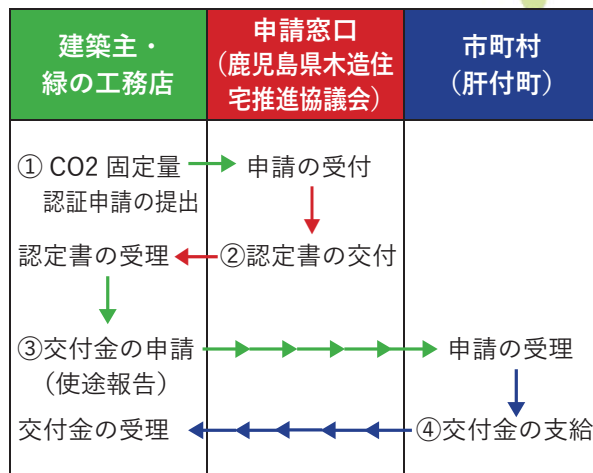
| 建築主・緑の工務店 | 申請窓口（鹿児島県木造住宅推進協議会） | 市町村（肝付町） |
|---|---|---|
| ① CO2 固定量認証申請の提出 | 申請の受付 | |
| 認定書の受理 | ②認定書の交付 | |
| ③交付金の申請（使途報告） | | 申請の受理 |
| 交付金の受理 | | ④交付金の支給 |